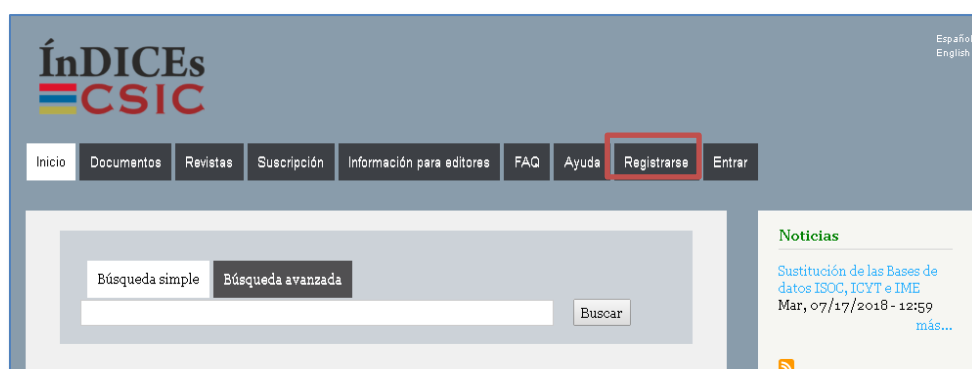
Españo
English

ÍnDICEs
CSIC

Inicio | Documentos | Revistas | Suscripción | Información para editores | FAQ | Ayuda | Registrarse | Entrar

Búsqueda simple | Búsqueda avanzada

Buscar

Noticias

Sustitución de las Bases de datos ISOC, ICYT e IME
Mar, 07/17/2018 - 12:59
más...